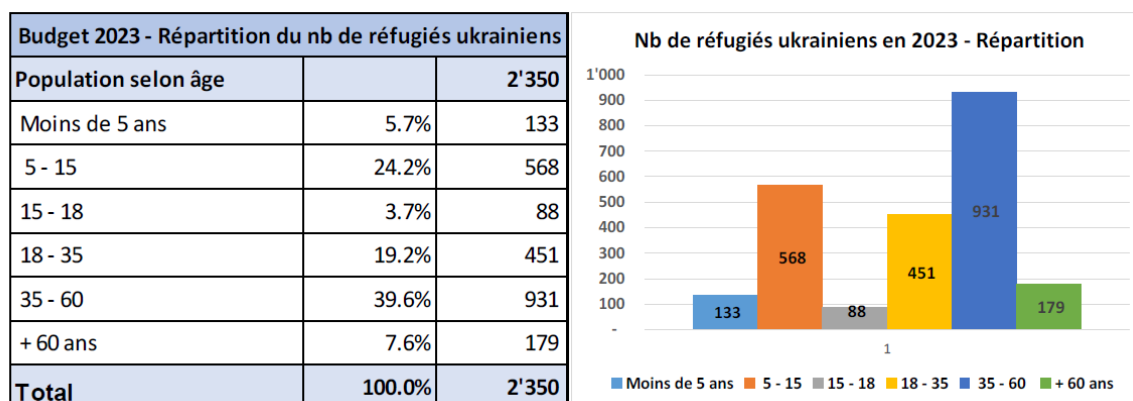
| Budget 2023 - Répartition du nb de réfugiés ukrainiens | | |
|---|---|---|
| Population selon âge | | 2'350 |
| Moins de 5 ans | 5.7% | 133 |
| 5 - 15 | 24.2% | 568 |
| 15 - 18 | 3.7% | 88 |
| 18 - 35 | 19.2% | 451 |
| 35 - 60 | 39.6% | 931 |
| + 60 ans | 7.6% | 179 |
| Total | 100.0% | 2'350 |

Nb de réfugiés ukrainiens en 2023 - Répartition

1'000
900
800
700
600
500
400
300
200
100
-

133
568
88
451
931
179

1

Moins de 5 ans 5 - 15 15 - 18 18 - 35 35 - 60 + 60 ans